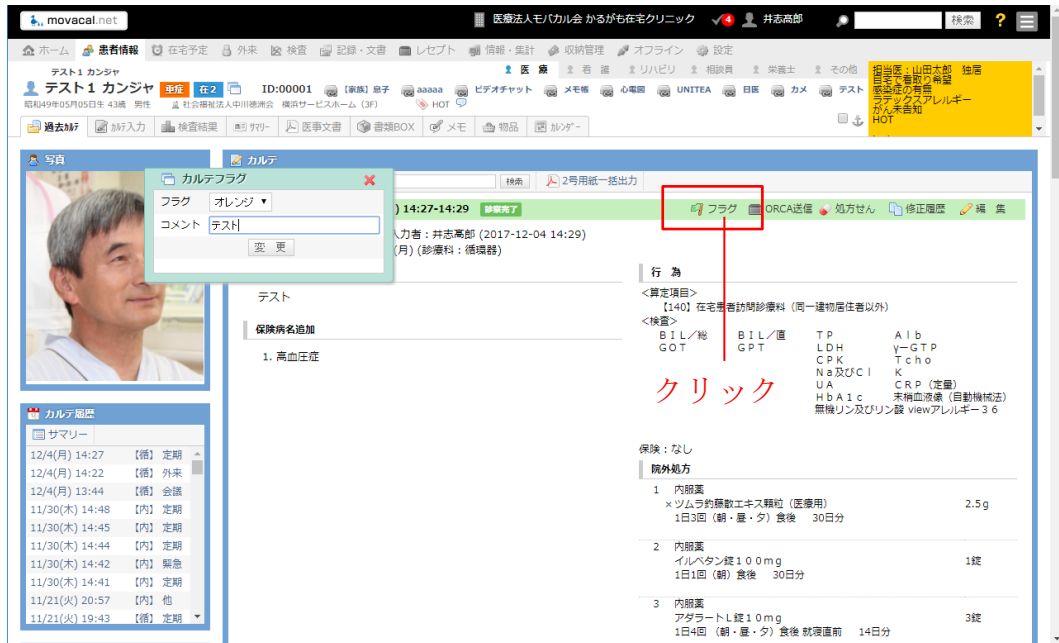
movacal.net
医療法人モバカル会 かるがも在宅クリニック 4 井志高郎 検索 ?

ホーム 患者情報 在宅予定 外来 検査 記録・文書 レセプト 情報・集計 収納管理 オフライン 設定

テスト1 カンジャ
テスト1 カンジャ 重症 在2 ID:00001 【家族】息子 aaaaa ビデオチャット メモ帳 心電図 UNITEA 日医 カメ テスト
昭和49年05月05日生 43歳 男性 社会福祉法人中川徳洲会 横浜サービスホーム（3F） HOT
医療 看護 リハビリ 相談員 栄養士 その他
担当医：山田太郎 独居
自宅で看取り希望
感染症の有無
ラテックスアレルギー
がん未告知
HOT

過去カルテ カルテ入力 検査結果 サマリー 医事文書 書類BOX メモ 物品 カレンダー

写真
カルテ
カルテフラグ
フラグ オレンジ
コメント テスト
変更

検索 2号用紙一括出力
) 14:27-14:29 診察完了
フラグ ORCA送信 処方せん 修正履歴 編集
入力者：井志高郎 (2017-12-04 14:29)
(月) (診療科：循環器)

テスト

保険病名追加
1. 高血圧症

行為
<算定項目>
【140】在宅患者訪問診療料（同一建物居住者以外）
<検査>
ＢＩＬ／総 ＢＩＬ／直 ＴＰ Ａｌｂ
ＧＯＴ ＧＰＴ ＬＤＨ γ−ＧＴＰ
ＣＰＫ Ｔｃｈｏ
Ｎａ及びＣｌ Ｋ
ＵＡ ＣＲＰ（定量）
ＨｂＡ１ｃ 末梢血液像（自動機械法）
無機リン及びリン酸 viewアレルギー３６

クリック

保険：なし
院外処方
1 内服薬
×ツムラ釣藤散エキス顆粒（医療用） 2.5g
1日3回（朝・昼・夕）食後 30日分
2 内服薬
イルベタン錠１００ｍｇ 1錠
1日1回（朝）食後 30日分
3 内服薬
アダラートＬ錠１０ｍｇ 3錠
1日4回（朝・昼・夕）食後 就寝直前 14日分

カルテ履歴
サマリー
12/4(月) 14:27 【循】定期
12/4(月) 14:22 【循】外来
12/4(月) 13:44 【循】会議
11/30(木) 14:48 【内】定期
11/30(木) 14:45 【内】定期
11/30(木) 14:44 【内】定期
11/30(木) 14:42 【内】緊急
11/30(木) 14:41 【内】定期
11/21(火) 20:57 【内】他
11/21(火) 19:43 【循】定期